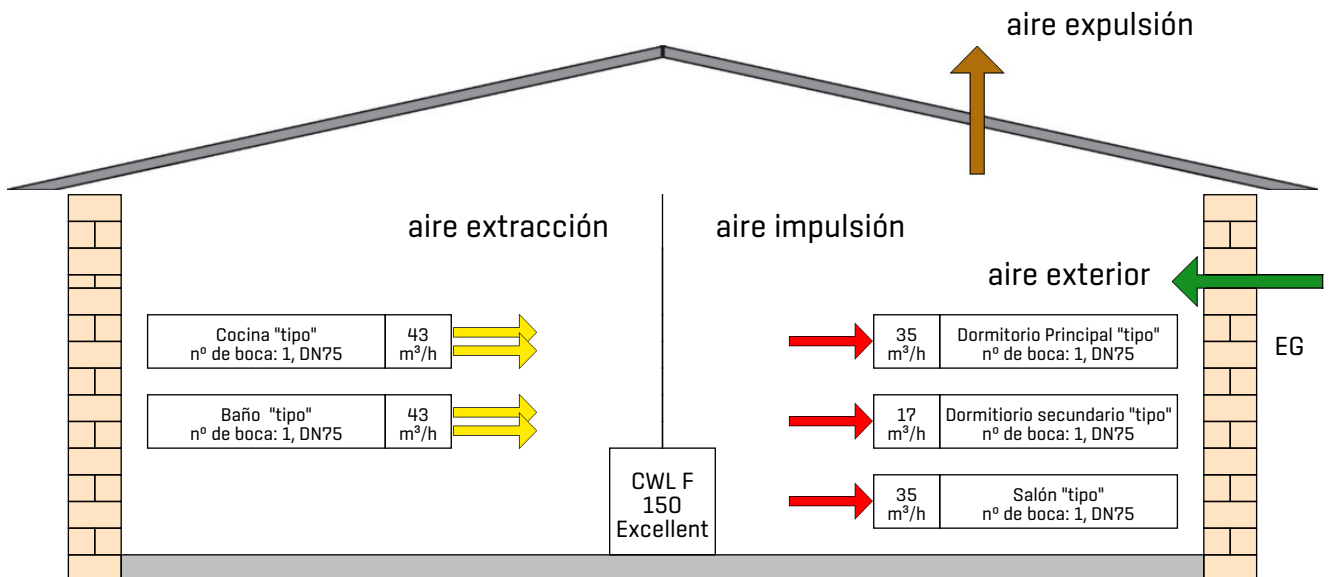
aire expulsión

aire extracción

aire impulsión

aire exterior

| Cocina "tipo" nº de boca: 1, DN75 | 43 m³/h |
|---|---|
| Baño "tipo" nº de boca: 1, DN75 | 43 m³/h |

| 35 m³/h | Dormitorio Principal "tipo" nº de boca: 1, DN75 |
|---|---|
| 17 m³/h | Dormitiorio secundario "tipo" nº de boca: 1, DN75 |
| 35 m³/h | Salón "tipo" nº de boca: 1, DN75 |

EG

CWL F 150 Excellent